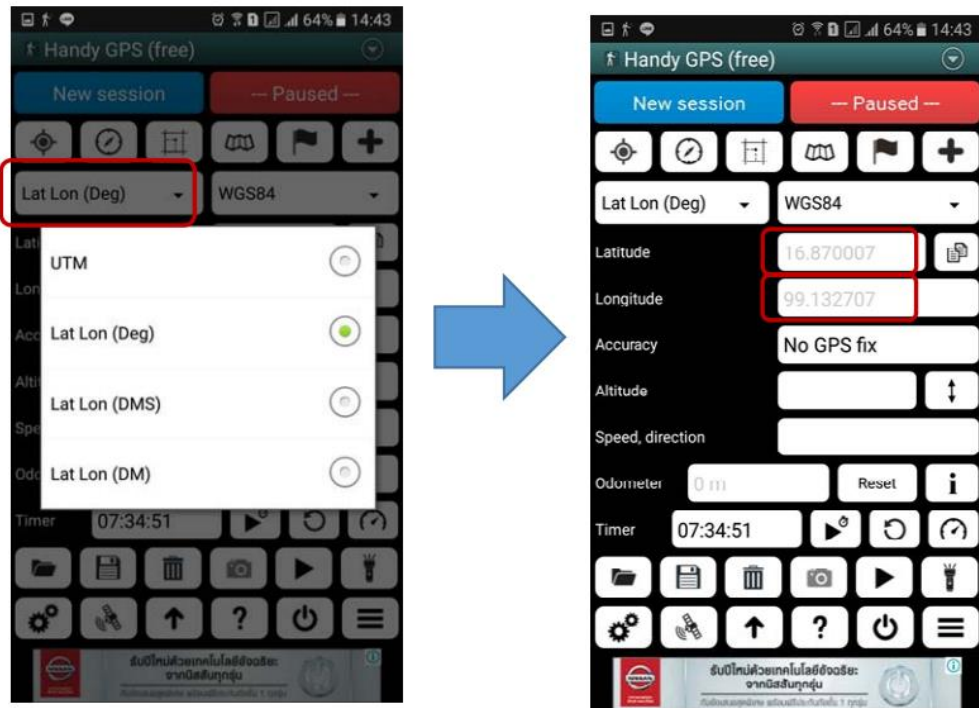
64% 14:43
Handy GPS (free)
New session
--- Paused ---
Lat Lon (Deg)
WGS84
UTM
Lat Lon (Deg)
Lat Lon (DMS)
Lat Lon (DM)
Timer
07:34:51
รับปีใหม่ด้วยเทคโนโลยีอัจฉริยะ
จากนิสสันทุกรุ่น
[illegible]

64% 14:43
Handy GPS (free)
New session
--- Paused ---
Lat Lon (Deg)
WGS84
Latitude
16.870007
Longitude
99.132707
Accuracy
No GPS fix
Altitude
Speed, direction
Odometer
0 m
Reset
Timer
07:34:51
?
รับปีใหม่ด้วยเทคโนโลยีอัจฉริยะ
จากนิสสันทุกรุ่น
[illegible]